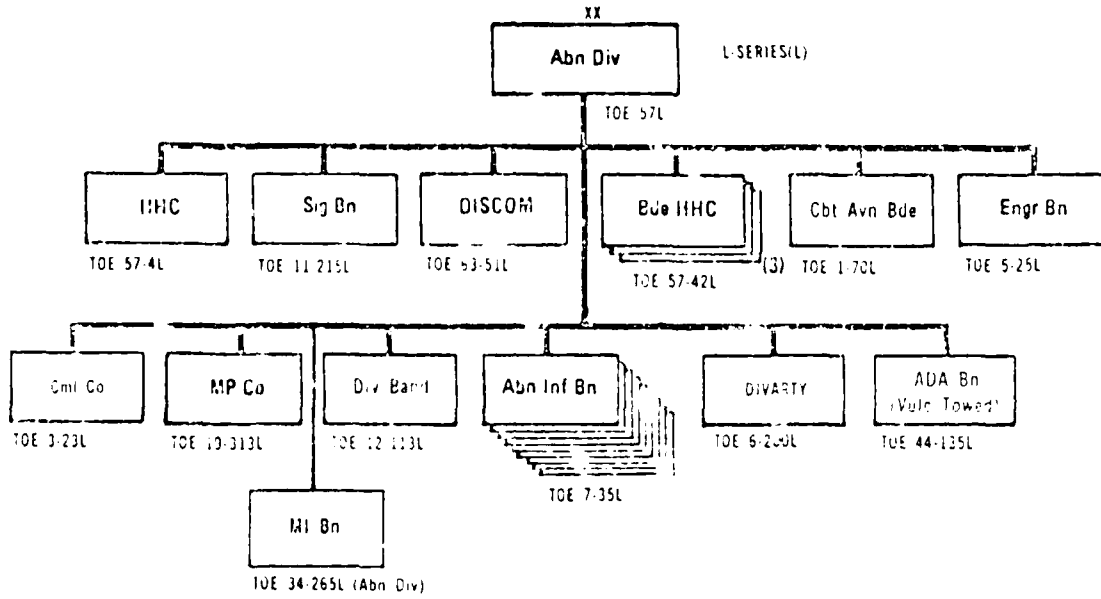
XX

Abn Div

L-SERIES(L)

TOE 57L

HHC

TOE 57-4L

Sig Bn

TOE 11-215L

DISCOM

TOE 63-51L

Bde HHC

(3)

TOE 57-42L

Cbt Avn Bde

TOE 1-70L

Engr Bn

TOE 5-25L

Cml Co

TOE 3-23L

MP Co

TOE 19-313L

Div Band

TOE 12-113L

Abn Inf Bn

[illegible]

TOE 7-35L

DIVARTY

TOE 6-200L

ADA Bn (Vulc Towed)

TOE 44-135L

MI Bn

TOE 34-265L (Abn Div)